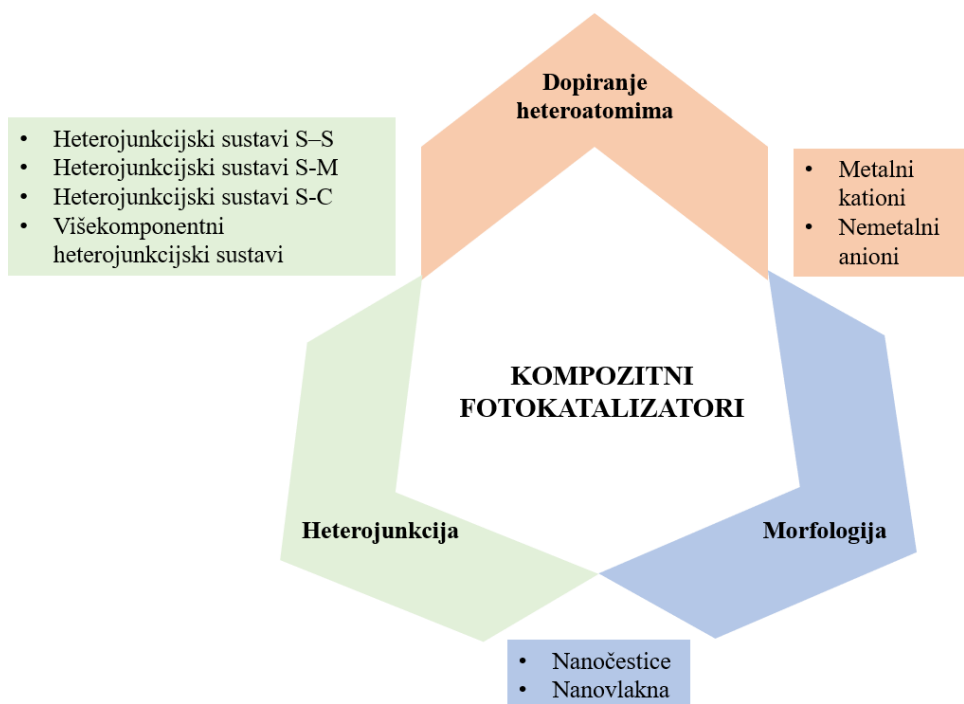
Dopiranje heteroatomima

- Heterojunkcijski sustavi S–S
- Heterojunkcijski sustavi S-M
- Heterojunkcijski sustavi S-C
- Višekomponentni heterojunkcijski sustavi

- Metalni kationi
- Nemetalni anioni

KOMPOZITNI FOTOKATALIZATORI

Heterojunkcija

Morfologija

- Nanočestice
- Nanovlakna